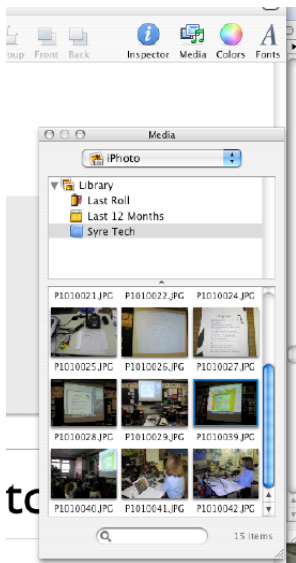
oup Front Back Inspector Media Colors Fonts

Media

iPhoto

Library
Last Roll
Last 12 Months
Syre Tech

P1010021.JPG P1010022.JPG P1010024.JPG
P1010025.JPG P1010026.JPG P1010027.JPG
P1010028.JPG P1010029.JPG P1010039.JPG
P1010040.JPG P1010041.JPG P1010042.JPG

15 items

tc